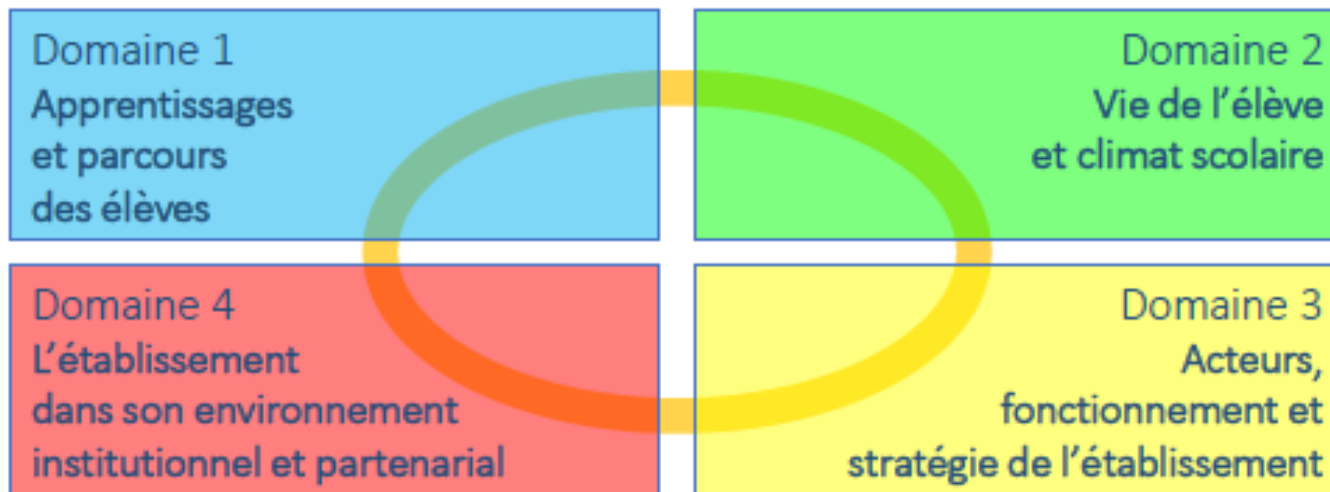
Domaine 1
Apprentissages et parcours des élèves

Domaine 2
Vie de l'élève et climat scolaire

Domaine 4
L'établissement dans son environnement institutionnel et partenarial

Domaine 3
Acteurs, fonctionnement et stratégie de l'établissement